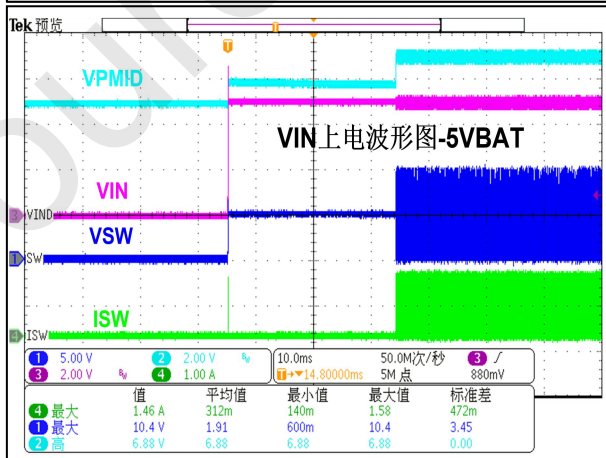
Tek 预览

T

VPMID

VIN上电波形图-5VBAT

VIN

VIND

VSW

SW

ISW

ISW

1 5.00 V
2 2.00 V
3 2.00 V
4 1.00 A
10.0ms
50.0M次/秒
3 ∫
T→▼14.80000ms
5M 点
880mV

| | 值 | 平均值 | 最小值 | 最大值 | 标准差 |
|---|---|---|---|---|---|
| 4 最大 | 1.46 A | 312m | 140m | 1.58 | 472m |
| 1 最大 | 10.4 V | 1.91 | 600m | 10.4 | 3.45 |
| 2 高 | 6.88 V | 6.88 | 6.88 | 6.88 | 0.00 |